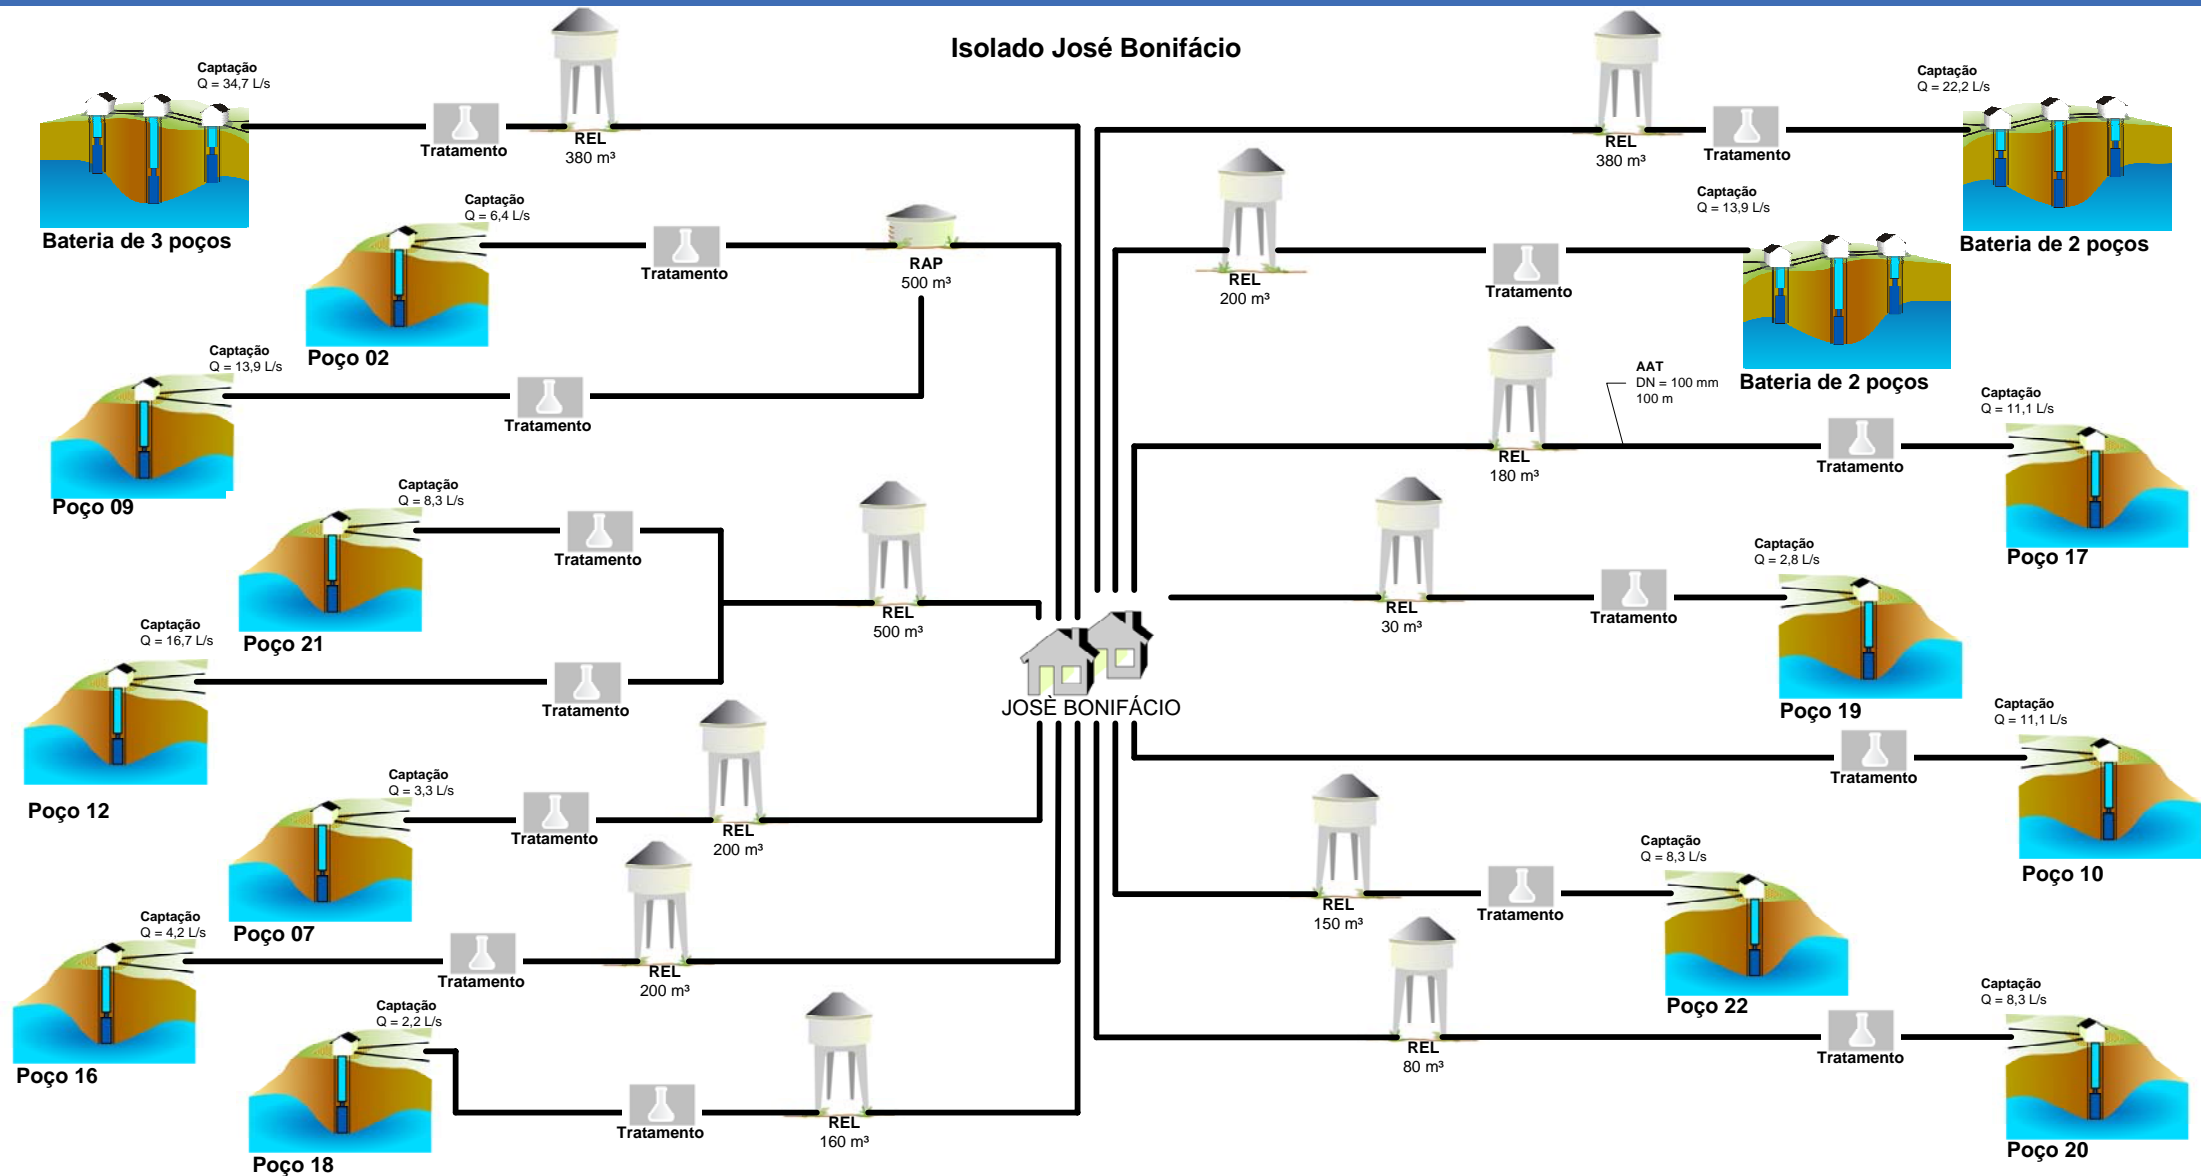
Isolado José Bonifácio

Captação
Q = 34,7 L/s
Bateria de 3 poços
Tratamento
REL
380 m³

Captação
Q = 6,4 L/s
Poço 02
Tratamento
RAP
500 m³

Captação
Q = 13,9 L/s
Poço 09
Tratamento

Captação
Q = 8,3 L/s
Poço 21
Tratamento
REL
500 m³

Captação
Q = 16,7 L/s
Poço 12
Tratamento

Captação
Q = 3,3 L/s
Poço 07
Tratamento
REL
200 m³

Captação
Q = 4,2 L/s
Poço 16
Tratamento
REL
200 m³

Captação
Q = 2,2 L/s
Poço 18
Tratamento
REL
160 m³

JOSÈ BONIFÁCIO

REL
380 m³
Tratamento
Captação
Q = 22,2 L/s
Bateria de 2 poços

REL
200 m³
Tratamento
Captação
Q = 13,9 L/s
Bateria de 2 poços

AAT
DN = 100 mm
100 m
REL
180 m³
Tratamento
Captação
Q = 11,1 L/s
Poço 17

REL
30 m³
Tratamento
Captação
Q = 2,8 L/s
Poço 19

Captação
Q = 11,1 L/s
Tratamento
Poço 10

REL
150 m³
Tratamento
Captação
Q = 8,3 L/s
Poço 22

REL
80 m³
Tratamento
Captação
Q = 8,3 L/s
Poço 20